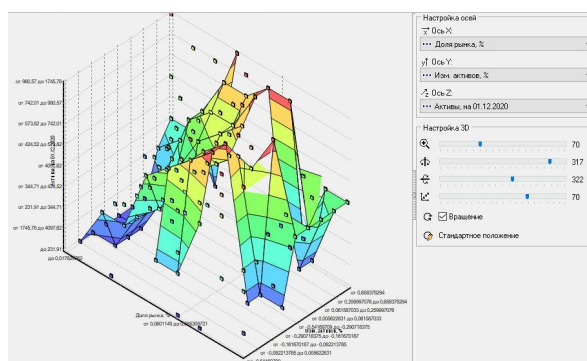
от 980,57 до 1745,76
от 742,07 до 980,57
от 573,92 до 742,01
от 434,52 до 573,92
от 406,52
от 346,71 до 406,52
от 231,91 до 344,71
от 1745,76 до 4097,62
до 231,91
до 0,017658769

Доля рынка, %
от 0,0601148 до 0,0629721
от 0,658378294
от 0,259997076 до 0,658378294
от 0,061587033 до 0,259997076
от 0,008822831 до 0,061587033
от -0,54192739 до -0,290718375
от -0,290718375 до -0,161670187
от -0,161670187 до -0,062213765
от -0,062213765 до 0,008822831
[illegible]

Настройка осей
Ось X:
Доля рынка, %
Ось Y:
Изм. активов, %
Ось Z:
Активы, на 01.12.2020
Настройка 3D
70
317
322
70
Вращение
Стандартное положение